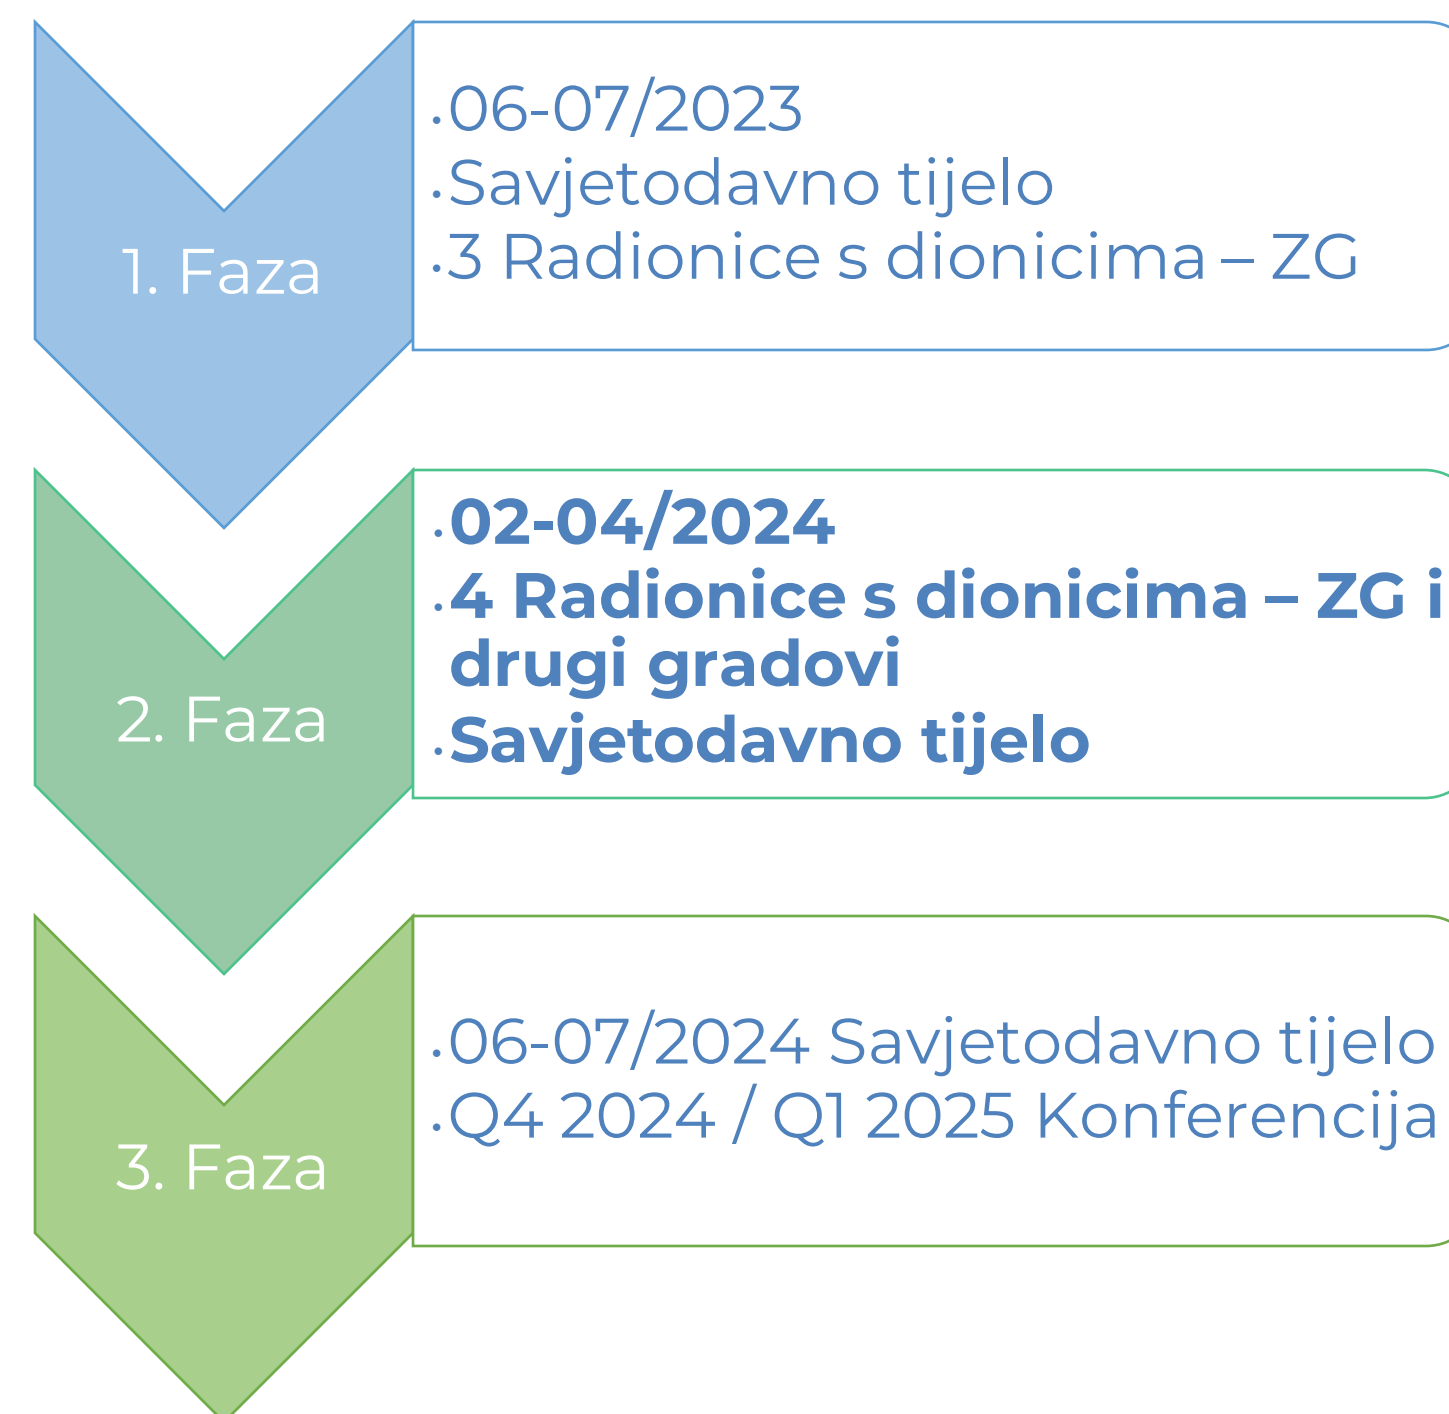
1. Faza

- 06-07/2023
- Savjetodavno tijelo
- 3 Radionice s dionicima – ZG

2. Faza

- **02-04/2024**
- **4 Radionice s dionicima – ZG i drugi gradovi**
- **Savjetodavno tijelo**

3. Faza

- 06-07/2024 Savjetodavno tijelo
- Q4 2024 / Q1 2025 Konferencija